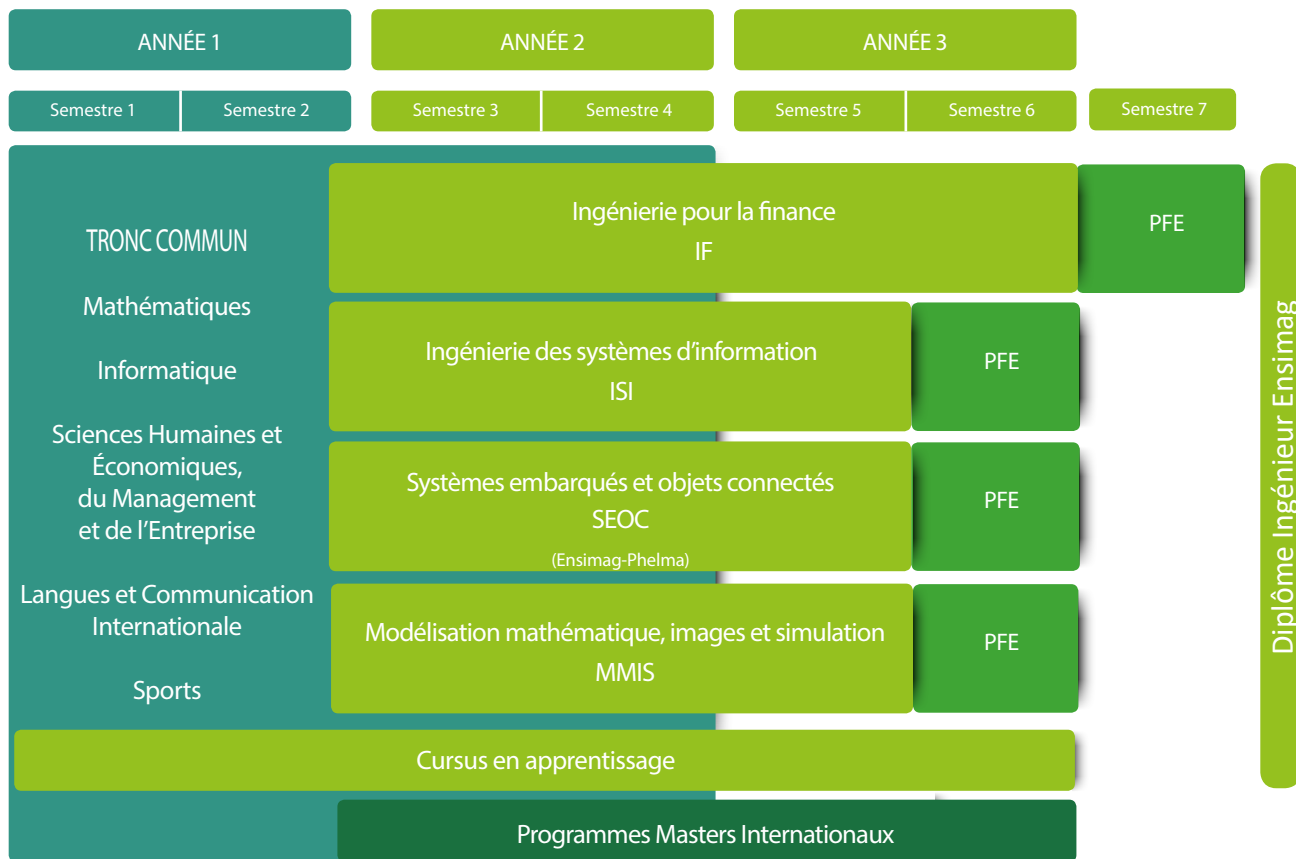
ANNÉE 1

ANNÉE 2

ANNÉE 3

Semestre 1

Semestre 2

Semestre 3

Semestre 4

Semestre 5

Semestre 6

Semestre 7

TRONC COMMUN

Mathématiques

Informatique

Sciences Humaines et Économiques, du Management et de l'Entreprise

Langues et Communication Internationale

Sports

Ingénierie pour la finance
IF

PFE

Ingénierie des systèmes d'information
ISI

PFE

Systèmes embarqués et objets connectés
SEOC
(Ensimag-Phelma)

PFE

Modélisation mathématique, images et simulation
MMIS

PFE

Cursus en apprentissage

Programmes Masters Internationaux

Diplôme Ingénieur Ensimag